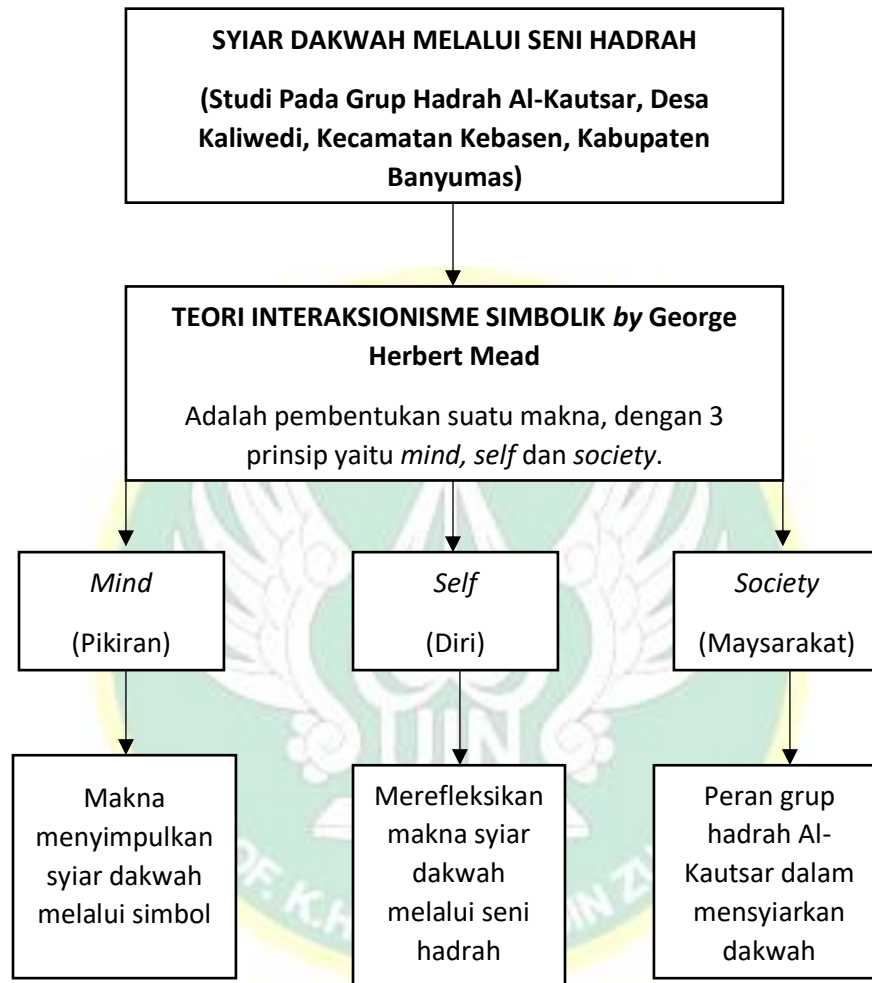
SYIAR DAKWAH MELALUI SENI HADRAH

(Studi Pada Grup Hadrah Al-Kautsar, Desa Kaliwedi, Kecamatan Kebasen, Kabupaten Banyumas)

TEORI INTERAKSIONISME SIMBOLIK by George Herbert Mead

Adalah pembentukan suatu makna, dengan 3 prinsip yaitu mind, self dan society.

Mind
(Pikiran)

Self
(Diri)

Society
(Maysarakat)

Makna menyimpulkan syiar dakwah melalui simbol

Merefleksikan makna syiar dakwah melalui seni hadrah

Peran grup hadrah Al-Kautsar dalam mensyiarkan dakwah

UIN

K.H

N Z